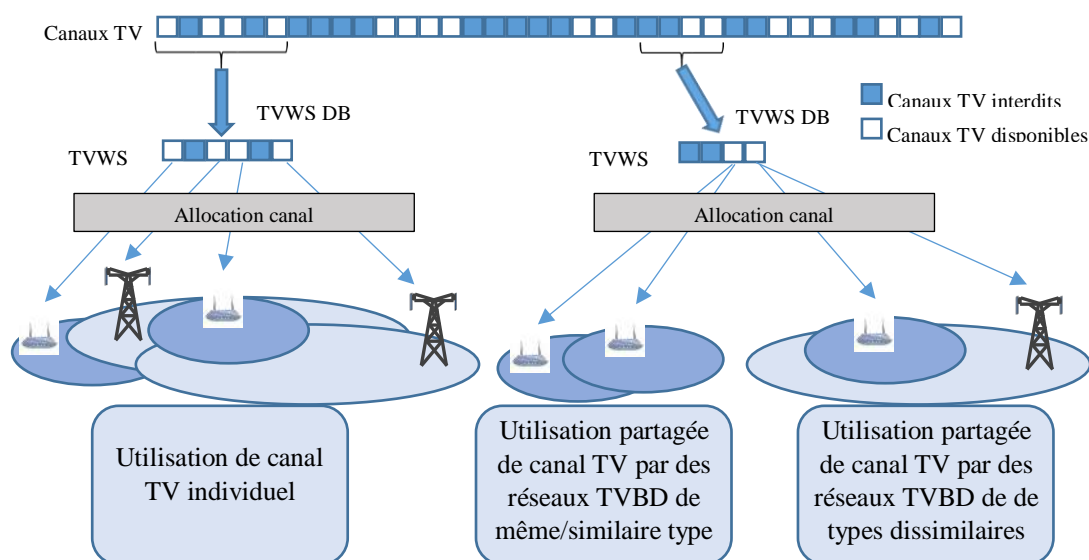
Canaux TV

Canaux TV interdits
Canaux TV disponibles

TVWS DB
TVWS
Allocation canal

TVWS DB
TVWS
Allocation canal

Utilisation de canal TV individuel

Utilisation partagée de canal TV par des réseaux TVBD de même/similaire type

Utilisation partagée de canal TV par des réseaux TVBD de de types dissimilaires